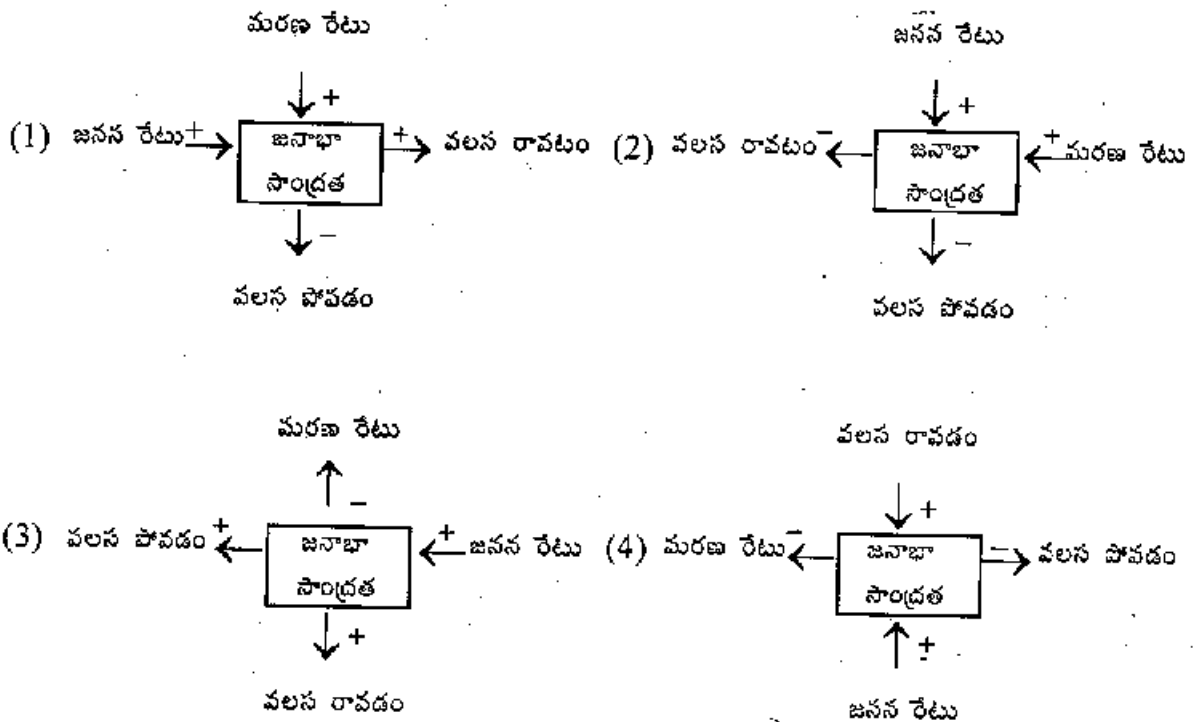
మరణ రేటు
+
(1) జనన రేటు + జనాభా సాంద్రత + వలస రావటం
−
వలస పోవడం

జనన రేటు
+
(2) వలస రావటం − జనాభా సాంద్రత + మరణ రేటు
−
వలస పోవడం

మరణ రేటు
−
(3) వలస పోవడం + జనాభా సాంద్రత + జనన రేటు
+
వలస రావడం

వలస రావడం
+
(4) మరణ రేటు − జనాభా సాంద్రత − వలస పోవడం
±
జనన రేటు